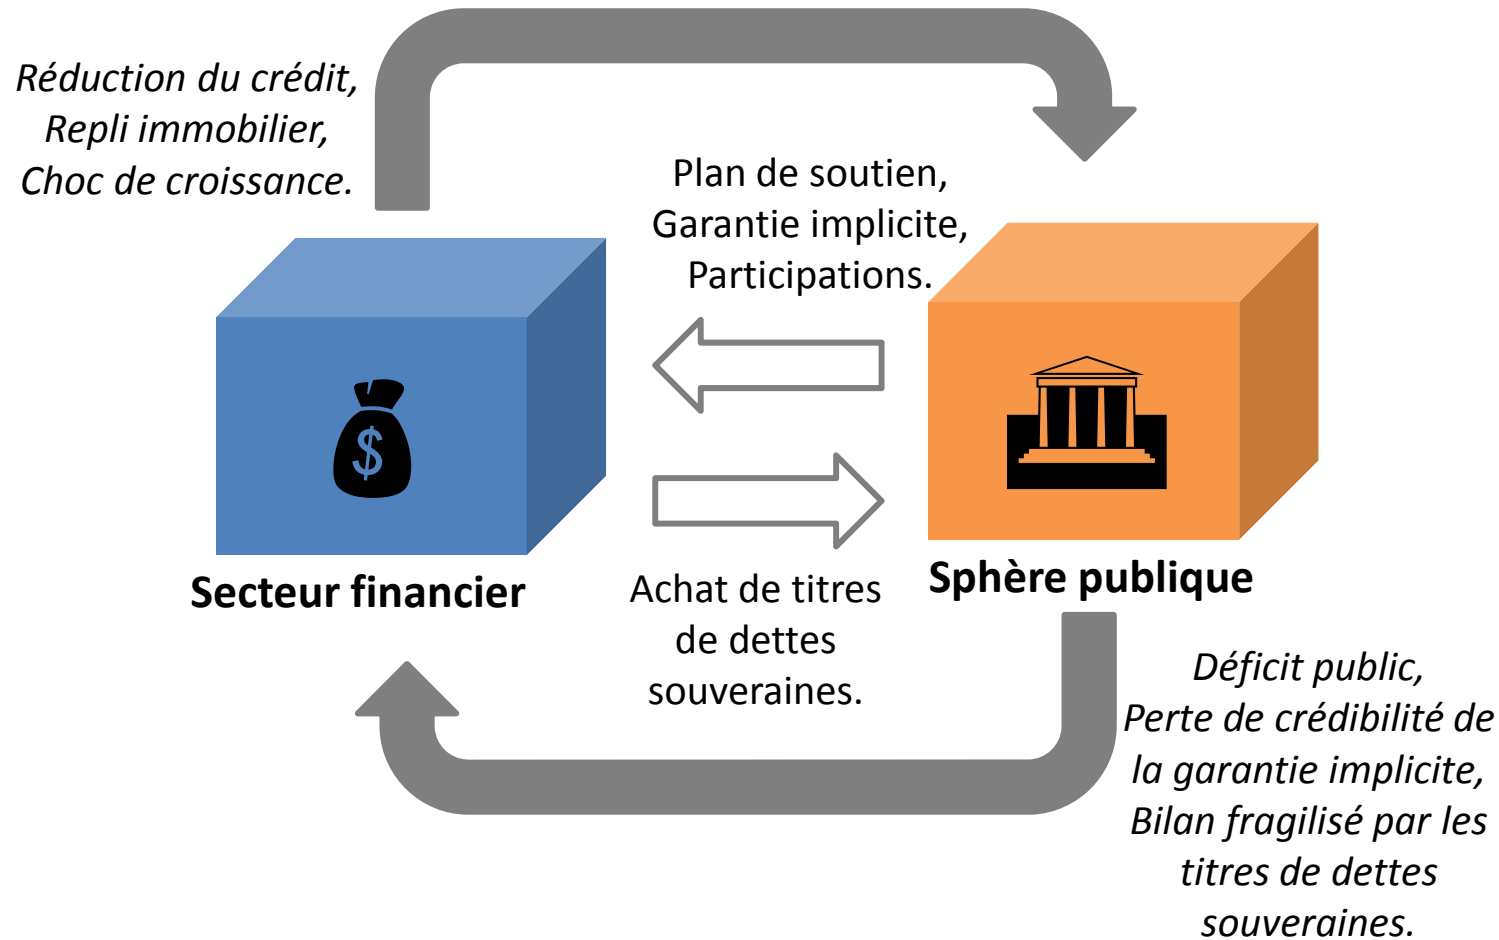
Réduction du crédit,
Repli immobilier,
Choc de croissance.

Plan de soutien,
Garantie implicite,
Participations.

$

Secteur financier

Achat de titres
de dettes
souveraines.

Sphère publique

Déficit public,
Perte de crédibilité de
la garantie implicite,
Bilan fragilisé par les
titres de dettes
souveraines.